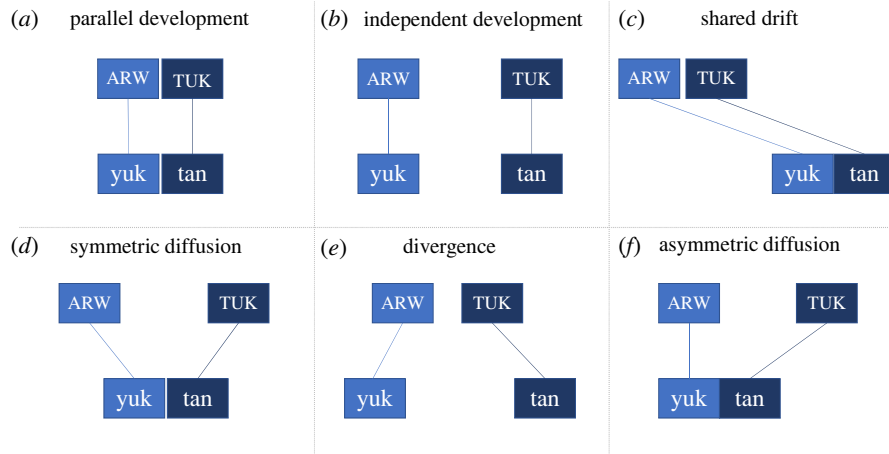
(*a*) parallel development

ARW TUK

yuk tan

(*b*) independent development

ARW TUK

yuk tan

(*c*) shared drift

ARW TUK

yuk tan

(*d*) symmetric diffusion

ARW TUK

yuk tan

(*e*) divergence

ARW TUK

yuk tan

(*f*) asymmetric diffusion

ARW TUK

yuk tan